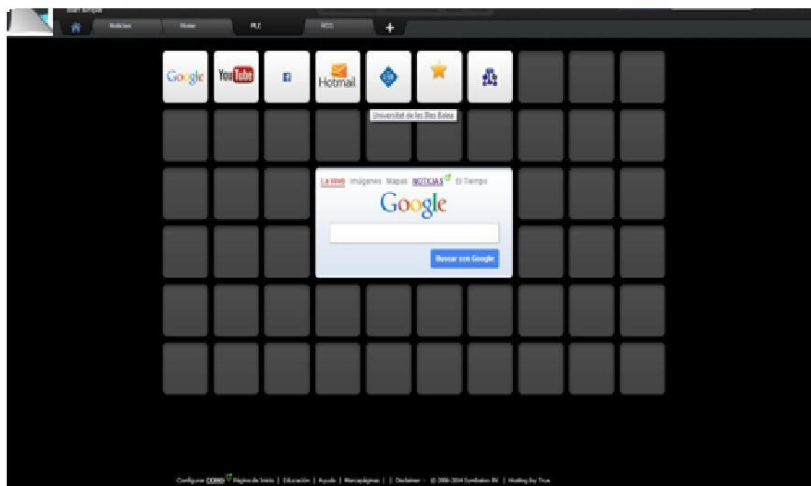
Start Simple

Noticias | Fotos | PLE | RSS | +

Google | YouTube | Hotmail

Universitat de les Illes Balears

La Web Imágenes Mapas NOTICIAS El Tiempo

Google

Buscar con Google

Configurar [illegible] Página de Inicio | Educación | Ayuda | Marcapáginas | | Disclaimer - © 2006-2014 Symbaloo BV | Hosting by True